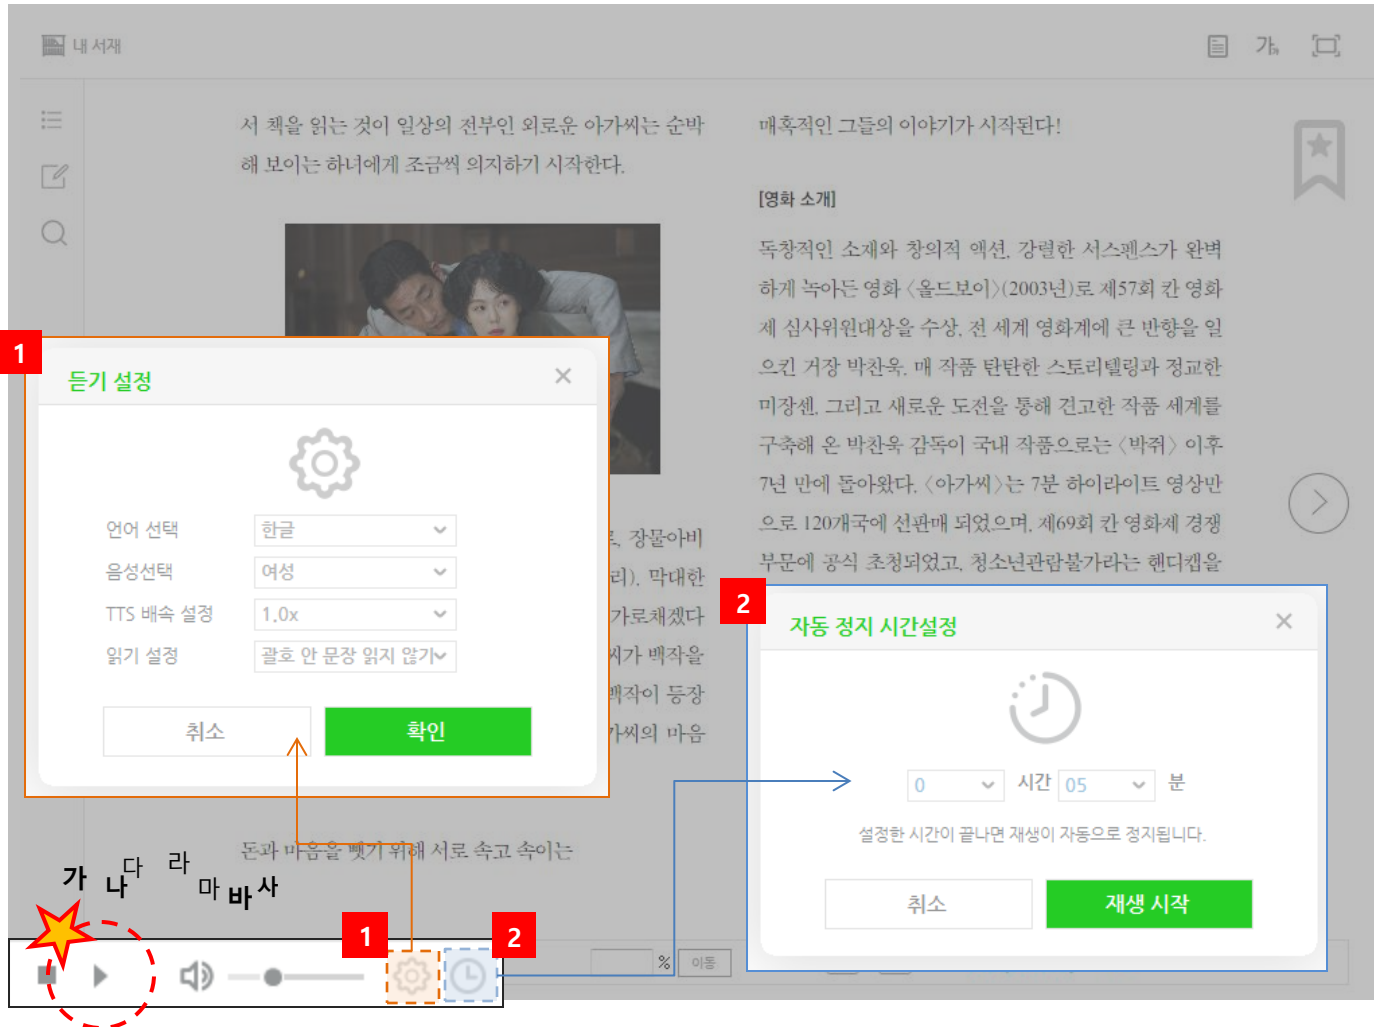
내 서재

가

서 책을 읽는 것이 일상의 전부인 외로운 아가씨는 순박해 보이는 하녀에게 조금씩 의지하기 시작한다.

매혹적인 그들의 이야기가 시작된다!

[영화 소개]

독창적인 소재와 창의적 액션, 강렬한 서스펜스가 완벽하게 녹아든 영화 〈올드보이〉(2003년)로 제57회 칸 영화제 심사위원대상을 수상, 전 세계 영화계에 큰 반향을 일으킨 거장 박찬욱. 매 작품 탄탄한 스토리텔링과 정교한 미장센, 그리고 새로운 도전을 통해 견고한 작품 세계를 구축해 온 박찬욱 감독이 국내 작품으로는 〈박쥐〉 이후 7년 만에 돌아왔다. 〈아가씨〉는 7분 하이라이트 영상만으로 120개국에 선판매 되었으며, 제69회 칸 영화제 경쟁 부문에 공식 초청되었고, 청소년관람불가라는 핸디캡을

1

듣기 설정

언어 선택 한글
음성선택 여성
TTS 배속 설정 1.0x
읽기 설정 괄호 안 문장 읽지 않기

취소 확인

, 장물아비
리), 막대한
가로채겠다
씨가 백작을
백작이 등장
가씨의 마음

돈과 마음을 뺏기 위해 서로 속고 속이는

2

자동 정지 시간설정

0 시간 05 분

설정한 시간이 끝나면 재생이 자동으로 정지됩니다.

취소 재생 시작

가 나 다 라 마 바 사

1 2

% 이동